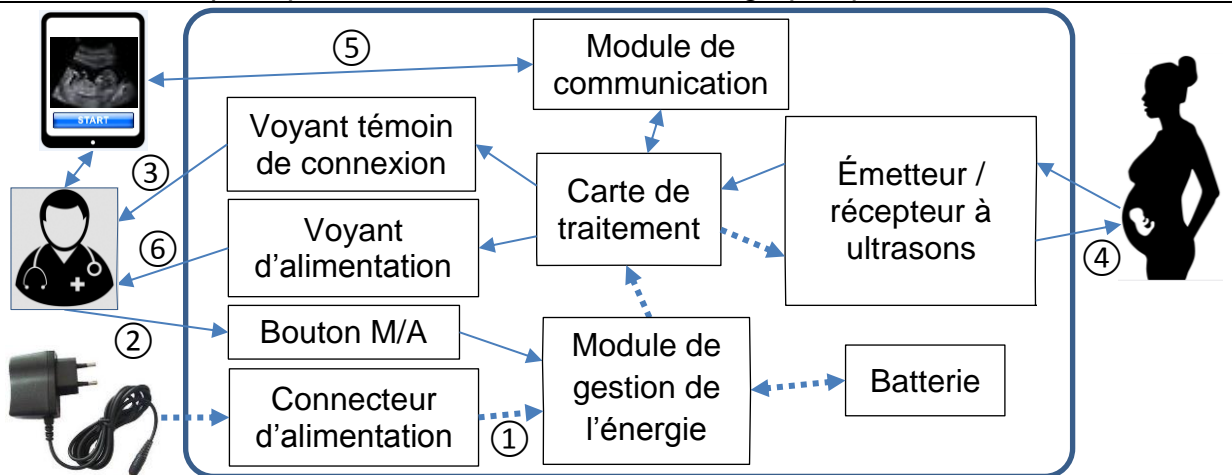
START

⑤

Module de communication

Voyant témoin de connexion

③

Carte de traitement

Émetteur / récepteur à ultrasons

⑥

Voyant d'alimentation

④

②

Bouton M/A

Module de gestion de l'énergie

Batterie

Connecteur d'alimentation

①